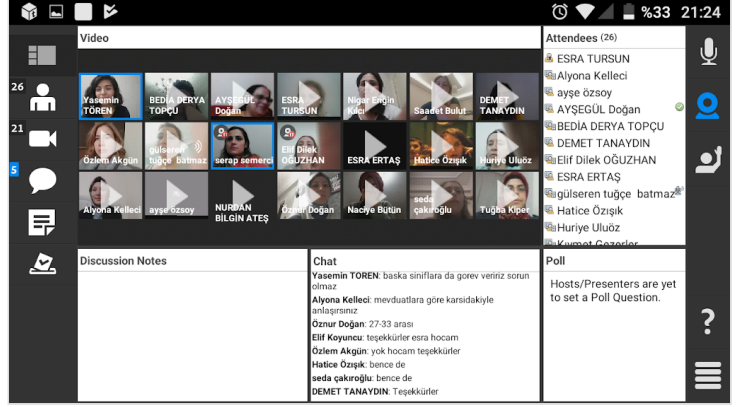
%33 21:24

26
21
5

Video

Yasemin TÖREN
BEDİA DERYA TOPÇU
AYŞEGÜL Doğan
ESRA TURSUN
Nigar Elçin Kılıç
Saadet Bulut
DEMET TANAYDIN
Özlem Akgün
gülseren tuğçe batmaz
serap semerci
Elif Dilek OĞUZHAN
ESRA ERTAŞ
Hatice Özışık
Huriye Uluöz
Alyona Kelleci
ayşe özsoy
NURDAN BİLGİN ATEŞ
Öznur Doğan
Naciye Bütün
seda çakıroğlu
Tuğba Kiper

Attendees (26)
ESRA TURSUN
Alyona Kelleci
ayşe özsoy
AYŞEGÜL Doğan
BEDİA DERYA TOPÇU
DEMET TANAYDIN
Elif Dilek OĞUZHAN
ESRA ERTAŞ
gülseren tuğçe batmaz
Hatice Özışık
Huriye Uluöz
Kıymet Gezerler

Discussion Notes

Chat
Yasemin TÖREN: baska siniflara da gorev veririz sorun olmaz
Alyona Kelleci: mevduatlara göre karsidakiyle anlaşırsınız
Öznur Doğan: 27-33 arası
Elif Koyuncu: teşekkürler esra hocam
Özlem Akgün: yok hocam teşekkürler
Hatice Özışık: bence de
seda çakıroğlu: bence de
DEMET TANAYDIN: Teşekkürler

Poll
Hosts/Presenters are yet to set a Poll Question.

?